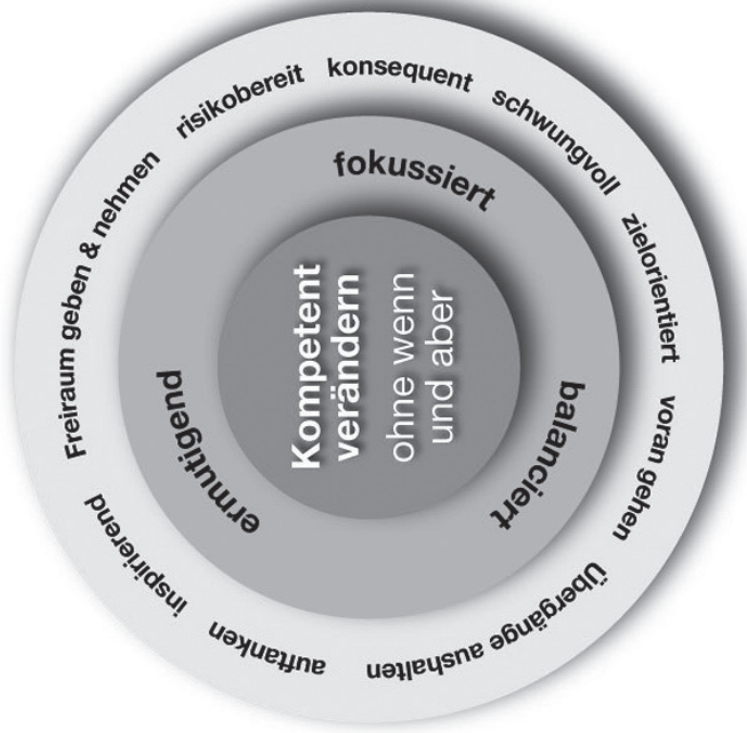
Kompetent verändern
ohne wenn und aber

fokussiert
balanciert
ermutigend

risikobereit
konsequent
schwungvoll
zielorientiert
voran gehen
Übergänge aushalten
auftanken
inspirierend
Freiraum geben & nehmen